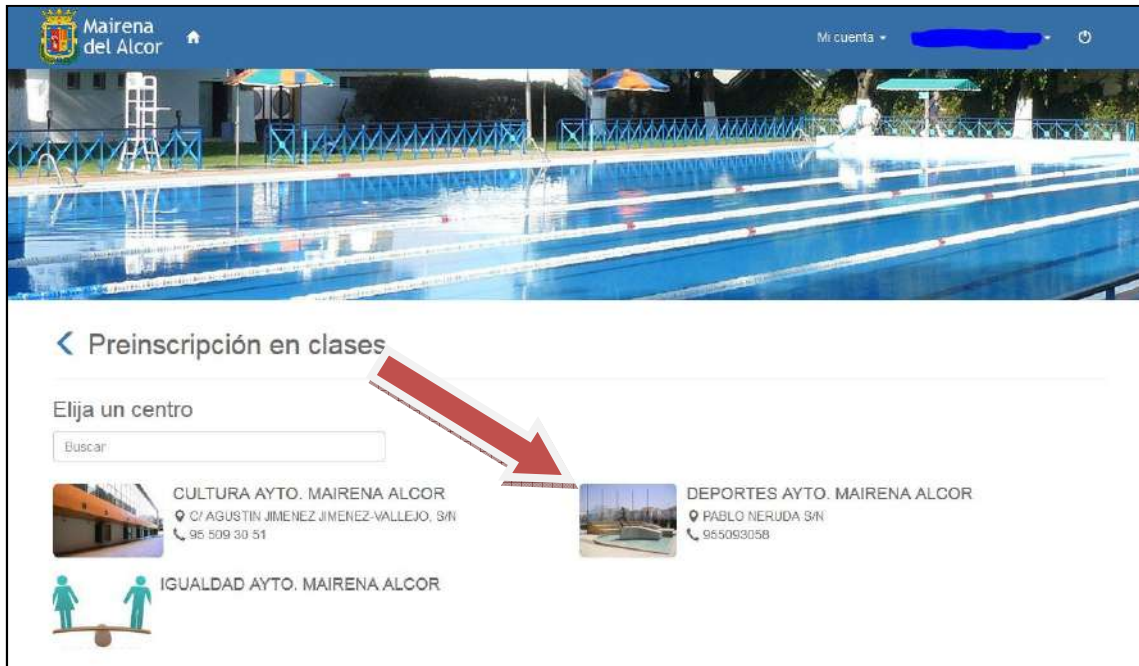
Mairena del Alcor

Mi cuenta

Preinscripción en clases

Elija un centro

Buscar

CULTURA AYTO. MAIRENA ALCOR
C/ AGUSTIN JIMENEZ JIMENEZ-VALLEJO, S/N
95 509 30 51

DEPORTES AYTO. MAIRENA ALCOR
PABLO NERUDA S/N
955093058

IGUALDAD AYTO. MAIRENA ALCOR